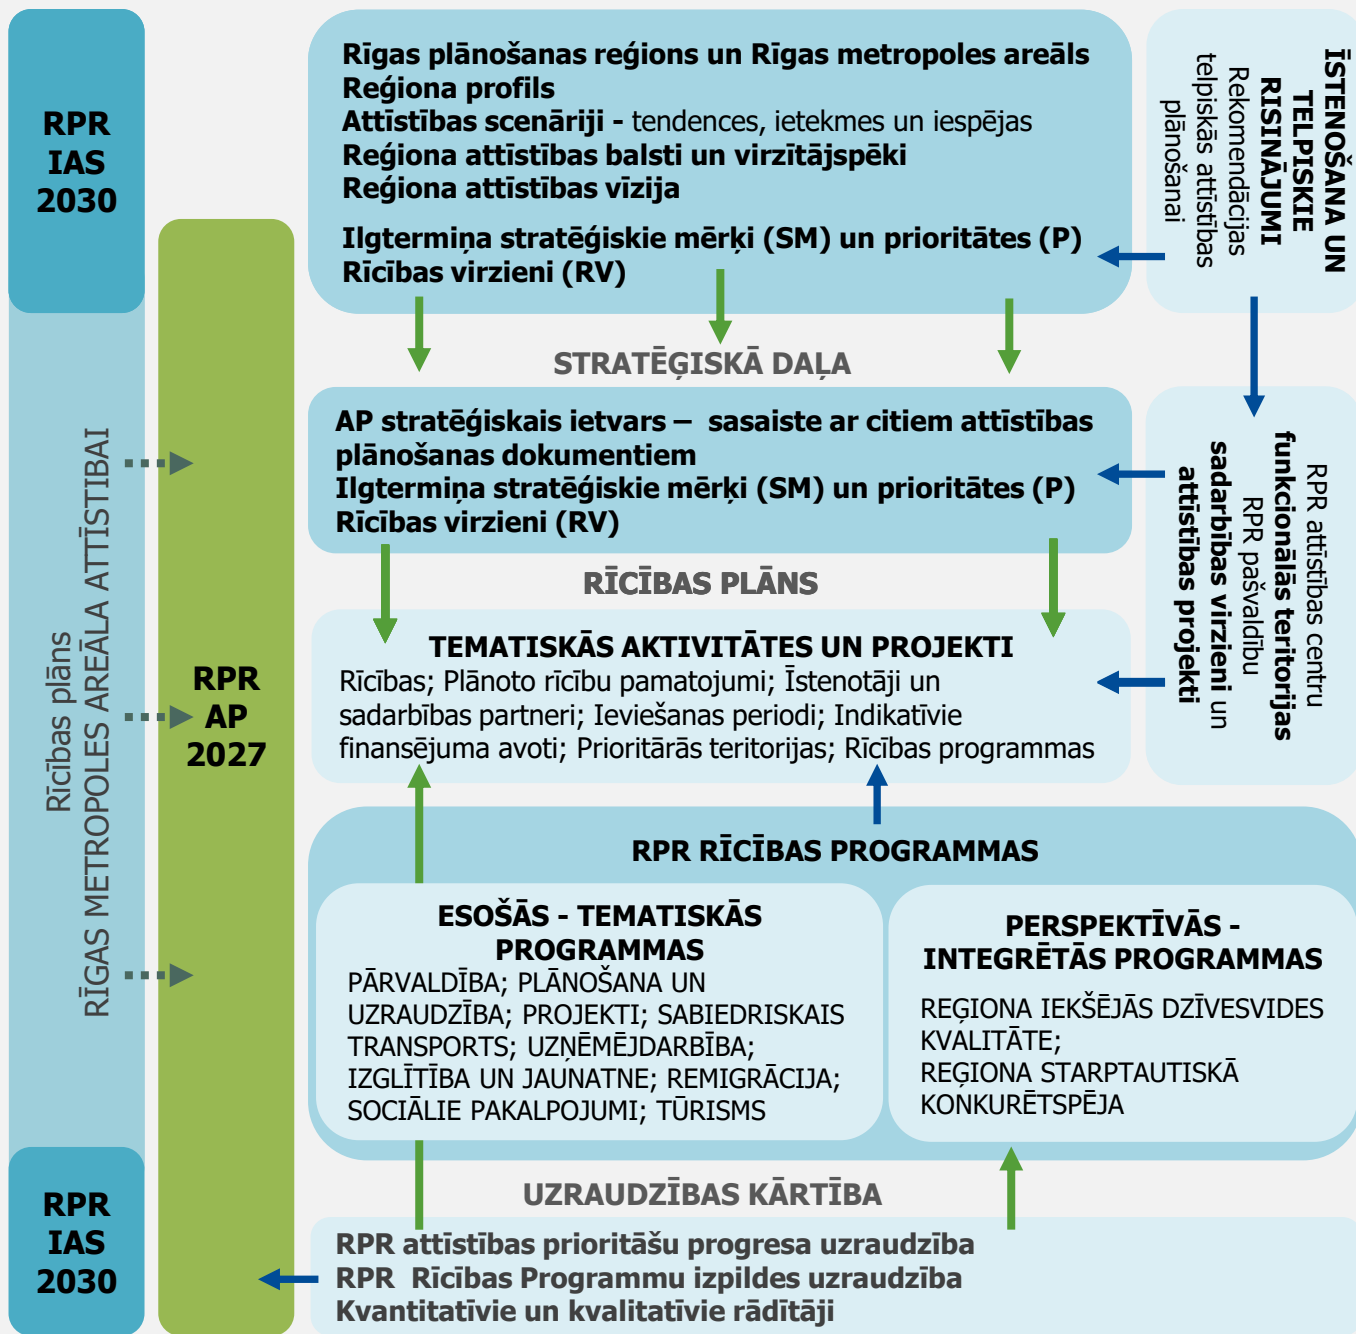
RPR
IAS
2030

Rīcības plāns
RĪGAS METROPOLES AREĀLA ATTĪSTĪBAI

RPR
IAS
2030

RPR
AP
2027

Rīgas plānošanas reģions un Rīgas metropoles areāls
Reģiona profils
Attīstības scenāriji - tendences, ietekmes un iespējas
Reģiona attīstības balsti un virzītājspēki
Reģiona attīstības vīzija

Ilgtermiņa stratēģiskie mērķi (SM) un prioritātes (P)
Rīcības virzieni (RV)

ĪSTENOŠANA UN TELPISKIE RISINĀJUMI
Rekomendācijas telpiskās attīstības plānošanai

STRATĒĢISKĀ DAĻA

AP stratēģiskais ietvars – sasaiste ar citiem attīstības plānošanas dokumentiem
Ilgtermiņa stratēģiskie mērķi (SM) un prioritātes (P)
Rīcības virzieni (RV)

RPR attīstības centru funkcionālās teritorijas
RPR pašvaldību sadarbības virzieni un attīstības projekti

RĪCĪBAS PLĀNS

TEMATISKĀS AKTIVITĀTES UN PROJEKTI
Rīcības; Plānoto rīcību pamatojumi; Īstenotāji un sadarbības partneri; Ieviešanas periodi; Indikatīvie finansējuma avoti; Prioritārās teritorijas; Rīcības programmas

RPR RĪCĪBAS PROGRAMMAS

ESOŠĀS - TEMATISKĀS PROGRAMMAS
PĀRVALDĪBA; PLĀNOŠANA UN UZRAUDZĪBA; PROJEKTI; SABIEDRISKAIS TRANSPORTS; UZŅĒMĒJDARBĪBA; IZGLĪTĪBA UN JAUNATNE; REMIGRĀCIJA; SOCIĀLIE PAKALPOJUMI; TŪRISMS

PERSPEKTĪVĀS - INTEGRĒTĀS PROGRAMMAS
REĢIONA IEKŠĒJĀS DZĪVESVIDES KVALITĀTE;
REĢIONA STARPTAUTISKĀ KONKURĒTSPĒJA

UZRAUDZĪBAS KĀRTĪBA

RPR attīstības prioritāšu progresa uzraudzība
RPR Rīcības Programmu izpildes uzraudzība
Kvantitatīvie un kvalitatīvie rādītāji